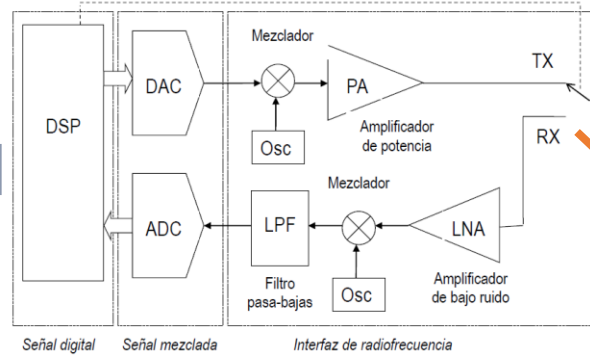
Mezclador

DSP

DAC

PA

TX

Osc

Amplificador de potencia

RX

Mezclador

ADC

LPF

LNA

Filtro pasa-bajas

Osc

Amplificador de bajo ruido

Señal digital

Señal mezclada

Interfaz de radiofrecuencia